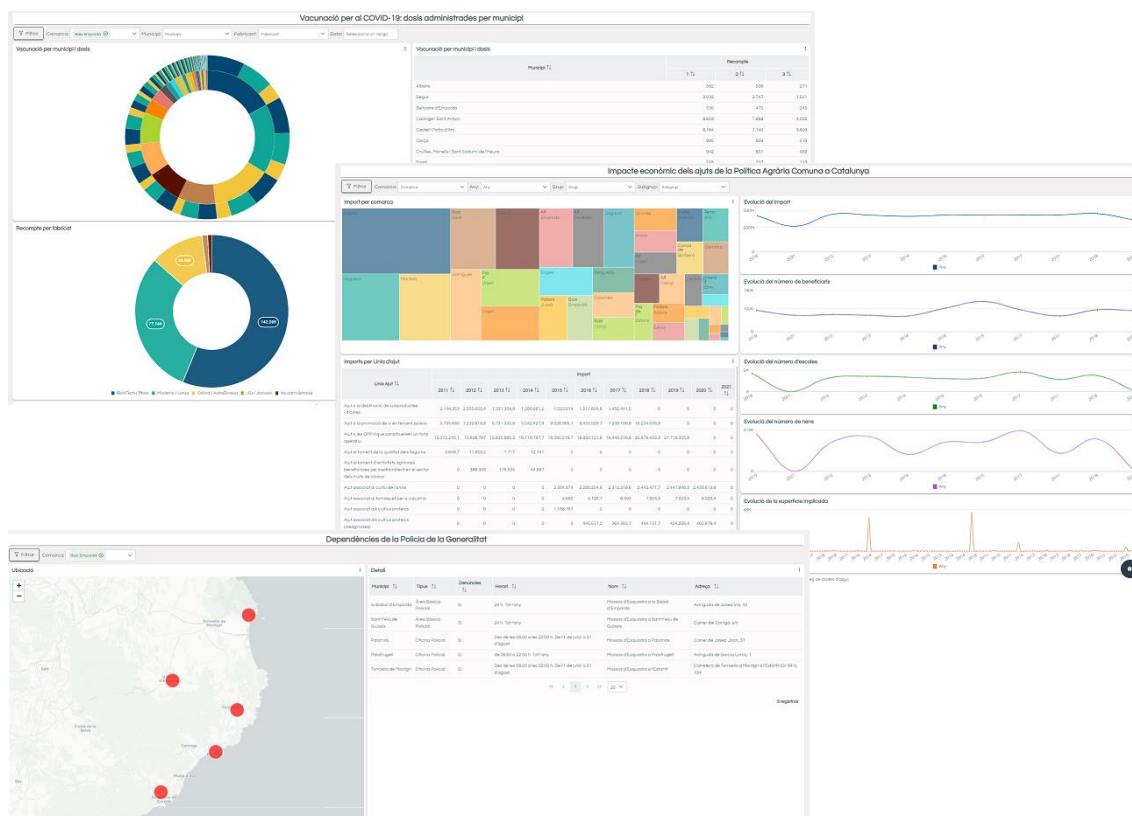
Vacunació per al COVID-19: dosis administrades per municipi

Filtrar Comarca: Baix Empordà Municipi Fabricant Data

Vacunació per municipi i dosis

Vacunació per municipi i dosis

| Municipi | Recompte 1 | 2 | 3 |
|---|---|---|---|
| Albons | 562 | 536 | 271 |
| Begur | 3.030 | 2.747 | 1.621 |
| Bellcaire d'Empordà | 530 | 473 | 245 |
| Calonge i Sant Antoni | 8.608 | 7.884 | 4.033 |
| Castell-Platja d'Aro | 8.194 | 7.142 | 3.608 |
| Corçà | 990 | 924 | 519 |
| Cruïlles, Monells i Sant Sadurní de l'Heura | 942 | 851 | 468 |

Recompte per fabricant

142.289
77.144
16.466

BioNTech / Pfizer Moderna / Lonza Oxford / AstraZeneca J&J / Janssen No aplicable

Impacte econòmic dels ajuts de la Política Agrària Comuna a Catalunya

Filtrar Comarca Any Grup Subgrup

Import per comarca

Segrià Noguera Urgell Pla d'Urgell Garrigues Alt Empordà Segarra Baix Empordà Solsonès Osona Anoia Bages Ripollès Garrotxa Conca de Barberà Pallars Jussà

Evolució de l'import
Any

Evolució del número de beneficiaris
Any

Evolució del número d'escoles
Any

Evolució del número de nens
Any

Evolució de la superfície implicada
Any

Imports per Línia d'ajut

Línia Ajut | Import 2011 | 2012 | 2013 | 2014 | 2015 | 2016 | 2017 | 2018 | 2019 | 2020 | 2021

Ajut a la destil·lació de subproductes vínics
Ajut a la promoció de vi en tercers països
Ajut a les OPFH que constitueixen un fons operatiu
Ajut al foment de la qualitat dels llegums
Ajut al foment d'activitats agrícoles beneficioses per mediambient en el sector dels fruits de closca
Ajut associat a cultius de l'arròs
Ajut associat a l'engreix per a la vaca
Ajut associat als cultius proteics
Ajut associat als cultius proteics (oleaginoses)

Dependències de la Policia de la Generalitat

Filtrar Comarca: Baix Empordà

Ubicació

Detall

| Municipi | Tipus | Denúncies | Horari | Nom | Adreça |
|---|---|---|---|---|---|
| La Bisbal d'Empordà | Àrea Bàsica Policial | Sí | 24 h. Tot l'any | Mossos d'Esquadra a la Bisbal d'Empordà | Avinguda de Josep Vila, 40 |
| Sant Feliu de Guíxols | Àrea Bàsica Policial | Sí | 24 h. Tot l'any | Mossos d'Esquadra a Sant Feliu de Guíxols | Carrer del Conga, s/n |
| Palafrugell | Oficina Policial | Sí | Des de les 08:00 a les 22:00 h. De l'1 de juliol a 31 d'agost | Mossos d'Esquadra a Palafrugell | Carrer de Josep Joan, 31 |
| Palafrugell | Oficina Policial | Sí | de 09:00 a 22:00 h. Tot l'any | Mossos d'Esquadra a Palafrugell | Avinguda de Garcia Lorca, 1 |
| Torroella de Montgrí | Oficina Policial | Sí | Des de les 08:00 a les 22:00 h. De l'1 de juliol a 31 d'agost | Mossos d'Esquadra a l'Estartit | Carretera de Torroella de Montgrí a l'Estartit |

5 registres